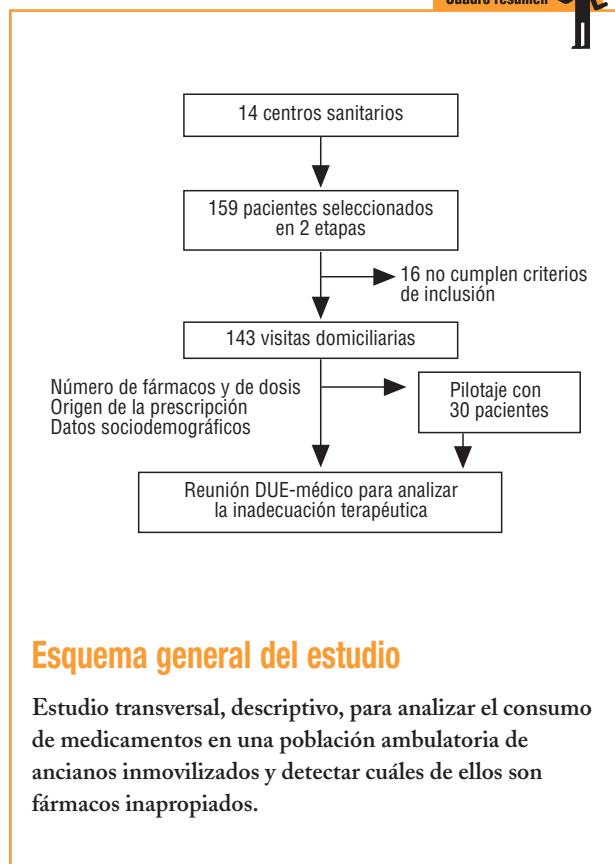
Cuadro resumen

14 centros sanitarios

159 pacientes seleccionados en 2 etapas

16 no cumplen criterios de inclusión

143 visitas domiciliarias

Número de fármacos y de dosis
Origen de la prescripción
Datos sociodemográficos

Pilotaje con 30 pacientes

Reunión DUE-médico para analizar la inadecuación terapéutica

Esquema general del estudio

Estudio transversal, descriptivo, para analizar el consumo de medicamentos en una población ambulatoria de ancianos inmovilizados y detectar cuáles de ellos son fármacos inapropiados.